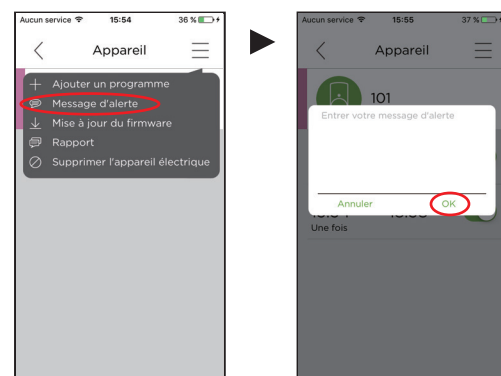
Aucun service 15:54 36 %

Appareil

Ajouter un programme
Message d'alerte
Mise à jour du firmware
Rapport
Supprimer l'appareil électrique

Aucun service 15:55 37 %

Appareil

101

Entrer votre message d'alerte

Annuler OK

Une fois